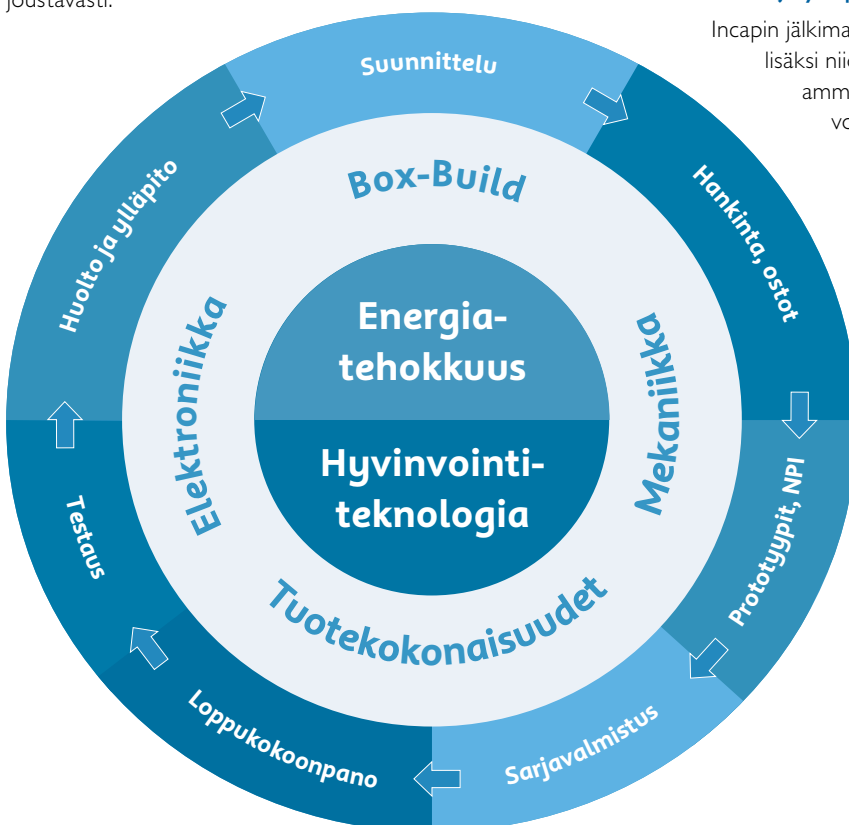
joustavasti.

Incapin jälkima
lisäksi nii
amm
vo

Suunnittelu
Hankinta, ostot
Prototyypit, NPI
Sarjavalmistus
Loppukokoonpano
Testaus
Huolto ja ylläpito

Box-Build
Mekaniikka
Tuotekokonaisuudet
Elektroniikka

Energiatehokkuus
Hyvinvointiteknologia